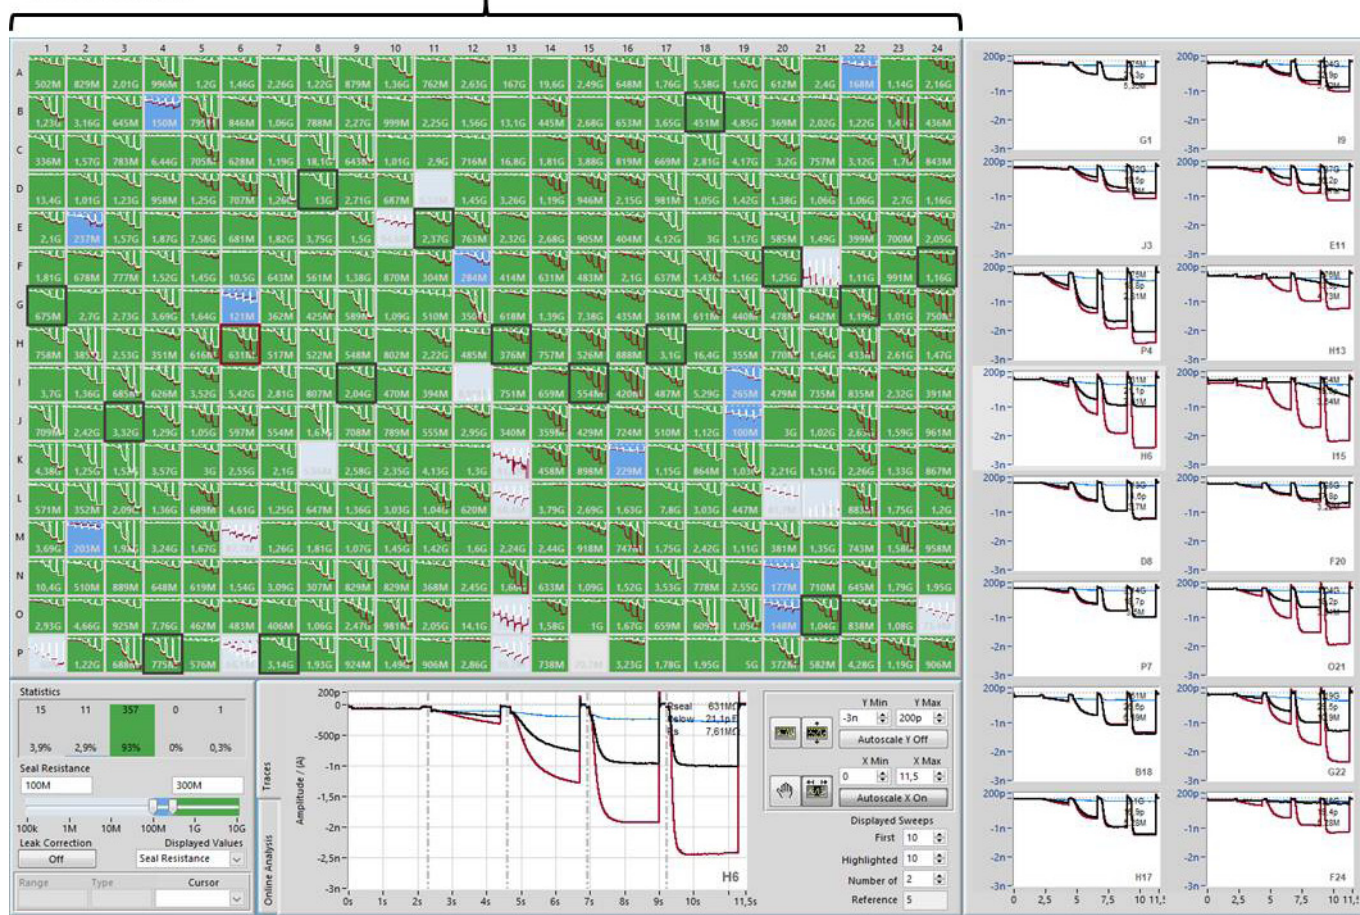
| | 1 | 2 | 3 | 4 | 5 | 6 | 7 | 8 | 9 | 10 | 11 | 12 | 13 | 14 | 15 | 16 | 17 | 18 | 19 | 20 | 21 | 22 | 23 | 24 |
|---|---|---|---|---|---|---|---|---|---|---|---|---|---|---|---|---|---|---|---|---|---|---|---|---|
| A | 502M | 829M | 2,01G | 996M | 1,2G | 1,46G | 2,26G | 1,22G | 879M | 1,36G | 762M | 2,63G | 167G | 19,6G | 2,49G | 648M | 1,76G | 5,58G | 1,67G | 612M | 2,4G | 168M | 1,14G | 2,16G |
| B | 1,23G | 3,16G | 645M | 150M | 795M | 846M | 1,06G | 788M | 2,27G | 999M | 2,25G | 1,56G | 13,1G | 445M | 2,68G | 653M | 3,65G | 451M | 4,85G | 369M | 2,02G | 1,22G | 1,41G | 436M |
| C | 336M | 1,57G | 783M | 6,44G | 705M | 628M | 1,19G | 18,1G | 643M | 1,81G | 2,9G | 716M | 16,8G | 1,81G | 3,88G | 819M | 669M | 2,81G | 4,17G | 3,2G | 757M | 3,12G | 1,7G | 843M |
| D | 13,4G | 1,01G | 1,23G | 958M | 1,25G | 707M | 1,26G | 13G | 2,71G | 687M | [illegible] | 1,45G | 3,26G | 1,19G | 946M | 2,15G | 981M | 1,05G | 1,42G | 1,38G | 1,06G | 1,06G | 2,7G | 1,16G |
| E | 2,1G | 237M | 1,57G | 1,87G | 7,58G | 681M | 1,82G | 3,75G | 1,5G | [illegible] | 2,37G | 763M | 2,32G | 2,68G | 905M | 404M | 4,12G | 3G | 1,17G | 585M | 1,49G | 399M | 700M | 2,05G |
| F | 1,81G | 678M | 777M | 1,52G | 1,45G | 10,5G | 643M | 561M | 1,38G | 870M | 304M | 284M | 414M | 631M | 483M | 2,1G | 637M | 1,43G | 1,16G | 1,25G | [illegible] | 1,11G | 991M | 1,16G |
| G | 675M | 2,7G | 2,73G | 3,69G | 1,64G | 121M | 362M | 425M | 589M | 1,09G | 510M | 356M | 618M | 1,39G | 7,38G | 435M | 361M | 611M | 440M | 478M | 642M | 1,19G | 1,01G | 750M |
| H | 758M | 383M | 2,53G | 351M | 616M | 631M | 517M | 522M | 548M | 802M | 2,22G | 485M | 376M | 757M | 526M | 888M | 3,1G | 16,4G | 355M | 770M | 1,64G | 433M | 2,61G | 1,47G |
| I | 3,7G | 1,36G | 685M | 626M | 3,52G | 5,42G | 2,81G | 807M | 2,04G | 470M | 394M | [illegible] | 751M | 659M | 554M | 420M | 487M | 5,29G | 265M | 479M | 735M | 835M | 2,32G | 391M |
| J | 709M | 2,42G | 3,32G | 1,29G | 1,05G | 597M | 554M | 1,67G | 708M | 789M | 555M | 2,95G | 340M | 359M | 429M | 724M | 510M | 1,12G | 100M | 3G | 1,02G | 2,63G | 1,59G | 961M |
| K | 4,38G | 1,25G | 1,54G | 3,57G | 3G | 2,55G | 2,1G | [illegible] | 2,58G | 2,35G | 4,13G | 1,3G | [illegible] | 458M | 898M | 229M | 1,15G | 864M | 1,03G | 2,21G | 1,51G | 2,26G | 1,33G | 867M |
| L | 571M | 352M | 2,09G | 1,36G | 689M | 4,61G | 1,25G | 647M | 1,36G | 3,03G | 1,04G | 620M | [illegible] | 3,79G | 2,69G | 1,63G | 7,8G | 3,03G | 447M | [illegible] | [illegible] | 883M | 1,75G | 1,2G |
| M | 3,69G | 203M | 1,93G | 3,24G | 1,67G | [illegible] | 1,26G | 1,81G | 1,07G | 1,45G | 1,42G | 1,6G | 2,24G | 2,44G | 918M | 747M | 1,75G | 2,42G | 1,11G | 381M | 1,35G | 743M | 1,58G | 958M |
| N | 10,4G | 510M | 889M | 648M | 619M | 1,54G | 3,09G | 307M | 829M | 829M | 368M | 2,45G | 1,66G | 633M | 1,09G | 1,52G | 3,53G | 778M | 2,55G | 177M | 710M | 645M | 1,79G | 1,95G |
| O | 2,93G | 4,66G | 925M | 7,76G | 462M | 483M | 406M | 1,06G | 2,47G | 981M | 2,05G | 14,1G | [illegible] | 1,58G | 1G | 1,67G | 659M | 609M | 1,05G | 148M | 1,04G | 838M | 1,08G | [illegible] |
| P | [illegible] | 1,22G | 688M | 775M | 576M | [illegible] | 3,14G | 1,93G | 924M | 1,49G | 906M | 2,86G | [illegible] | 738M | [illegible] | 3,23G | 1,78G | 1,95G | 5G | 372M | 582M | 4,28G | 1,19G | 906M |

Statistics
| 15 | 11 | 357 | 0 | 1 |
|---|---|---|---|---|
| 3,9% | 2,9% | 93% | 0% | 0,3% |

Seal Resistance
100M
300M
100k 1M 10M 100M 1G 10G
Leak Correction
Off
Displayed Values
Seal Resistance
Range Type Cursor

Traces
Online Analysis

200p 0 -500p -1n -1,5n -2n -2,5n -3n
Amplitude / (A)
Rseal 631MΩ
Rbelow 21,1pF
Rs 7,61MΩ
H6
0s 1s 2s 3s 4s 5s 6s 7s 8s 9s 10s 11,5s

Y Min Y Max
-3n 200p
Autoscale Y Off
X Min X Max
0 11,5
Autoscale X On
Displayed Sweeps
First 10
Highlighted 10
Number of 2
Reference 5

200p -1n -2n -3n
G1 I9 J3 E11 P4 H13 H6 I15 D8 F20 P7 O21 B18 G22 H17 F24
0 2,5 5 7,5 10 11,5
0 2,5 5 7,5 10 11,5